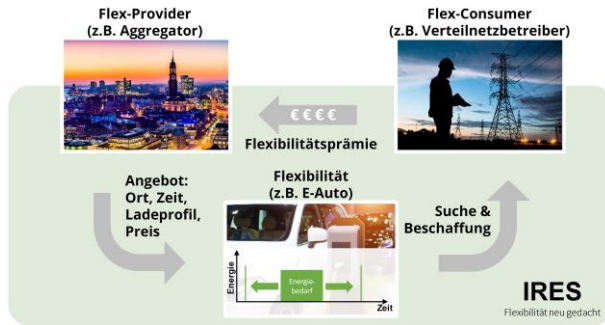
Flex-Provider
(z.B. Aggregator)

Flex-Consumer
(z.B. Verteilnetzbetreiber)

€ € € €

Flexibilitätsprämie

Angebot:
Ort, Zeit,
Ladeprofil,
Preis

Flexibilität
(z.B. E-Auto)

Energie

Energiebedarf

Zeit

Suche &
Beschaffung

IRES
Flexibilität neu gedacht